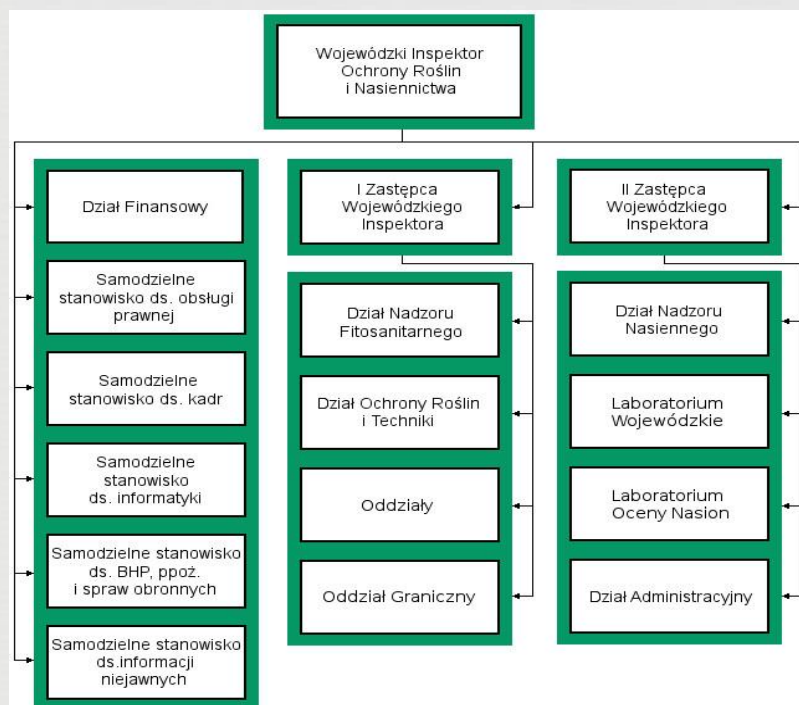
Wojewódzki Inspektor Ochrony Roślin i Nasiennictwa

Dział Finansowy

Samodzielne stanowisko ds. obsługi prawnej

Samodzielne stanowisko ds. kadr

Samodzielne stanowisko ds. informatyki

Samodzielne stanowisko ds. BHP, ppoż. i spraw obronnych

Samodzielne stanowisko ds.informacji niejawnych

I Zastępca Wojewódzkiego Inspektora

Dział Nadzoru Fitosanitarnego

Dział Ochrony Roślin i Techniki

Oddziały

Oddział Graniczny

II Zastępca Wojewódzkiego Inspektora

Dział Nadzoru Nasiennego

Laboratorium Wojewódzkie

Laboratorium Oceny Nasion

Dział Administracyjny